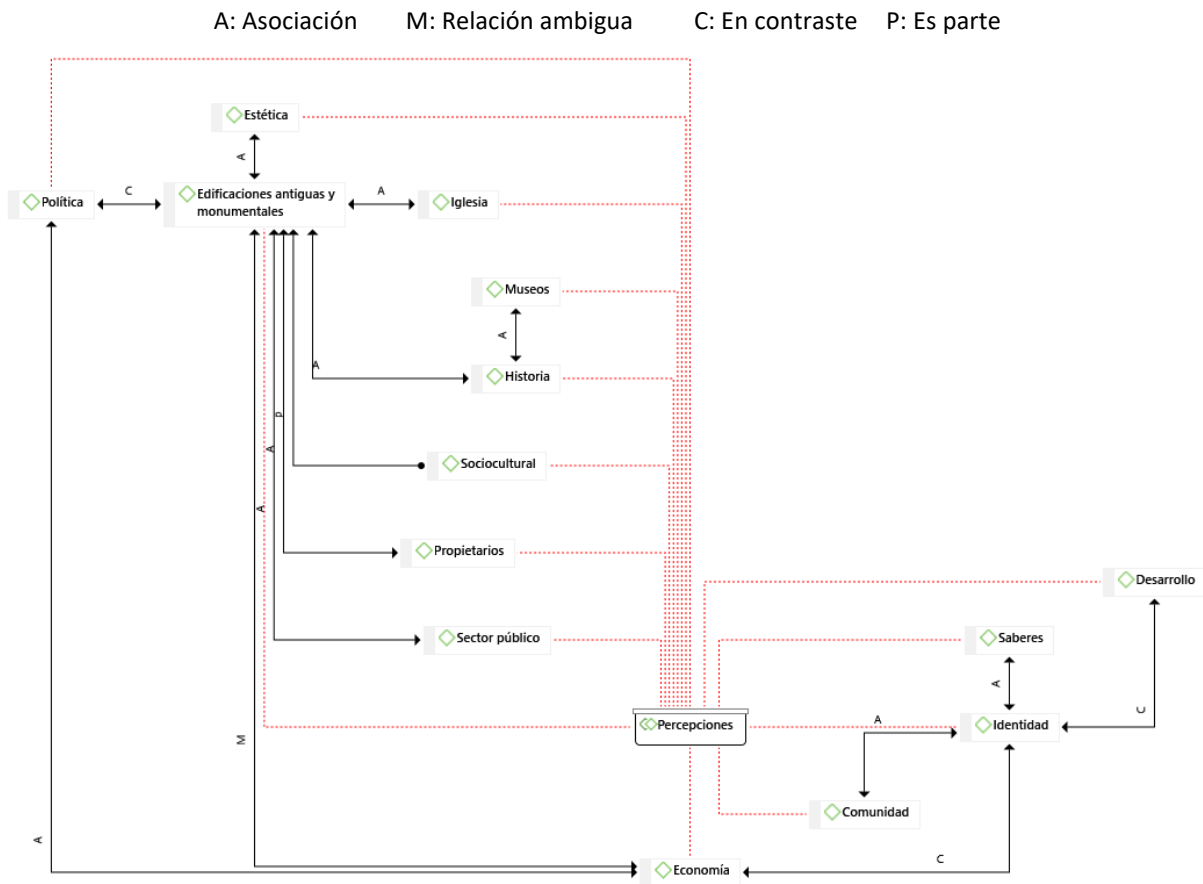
A: Asociación M: Relación ambigua C: En contraste P: Es parte

Estética

A

Política

C

Edificaciones antiguas y monumentales

A

Iglesia

Museos

A

A

Historia

P

A

Sociocultural

A

Propietarios

Desarrollo

Sector público

Saberes

A

A

C

Percepciones

Identidad

M

Comunidad

A

C

Economía